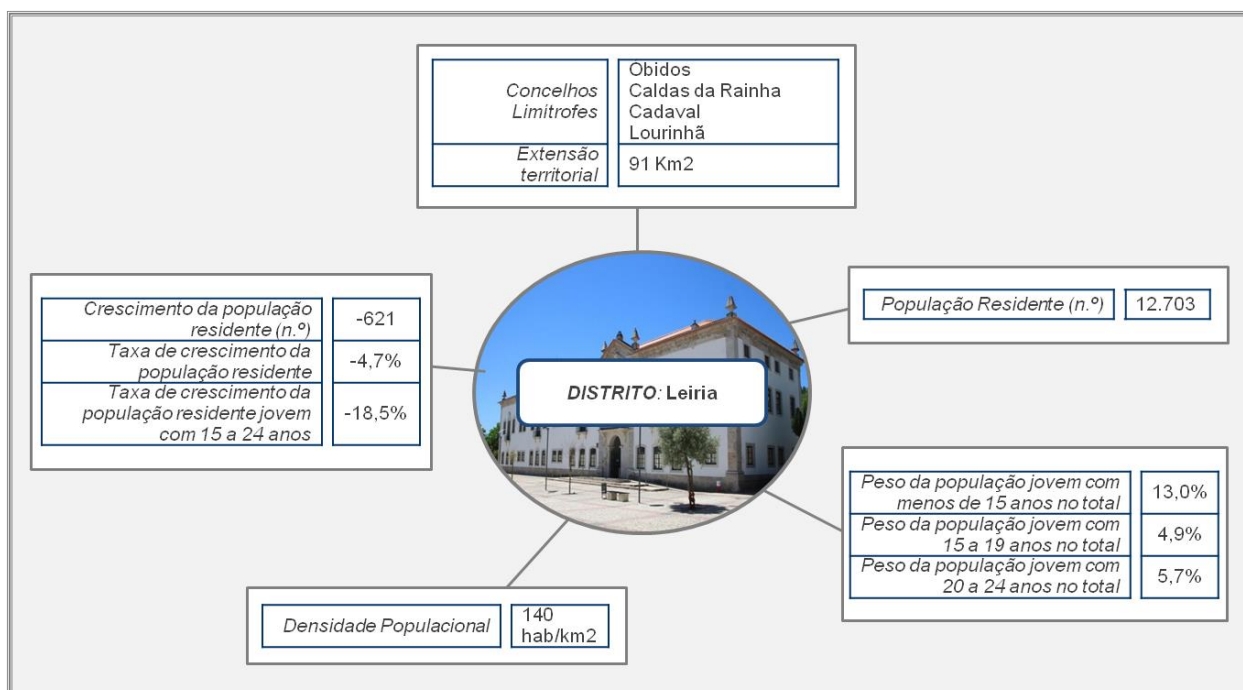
| Concelhos Limitrofes | Obidos Caldas da Rainha Cadaval Lourinhã |
|---|---|
| Extensão territorial | 91 Km2 |

| Crescimento da população residente (n.º) | -621 |
|---|---|
| Taxa de crescimento da população residente | -4,7% |
| Taxa de crescimento da população residente jovem com 15 a 24 anos | -18,5% |

DISTRITO: Leiria

| População Residente (n.º) | 12.703 |
|---|---|

| Peso da população jovem com menos de 15 anos no total | 13,0% |
|---|---|
| Peso da população jovem com 15 a 19 anos no total | 4,9% |
| Peso da população jovem com 20 a 24 anos no total | 5,7% |

| Densidade Populacional | 140 hab/km2 |
|---|---|